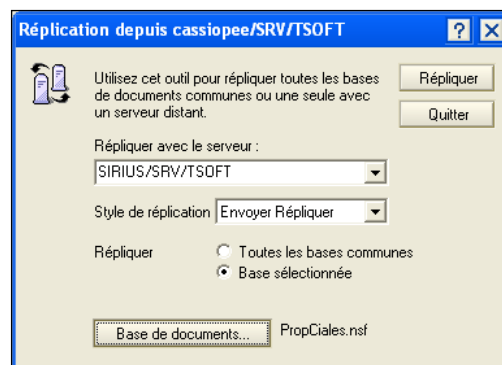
Réplication depuis cassiopee/SRV/TSOFT

Utilisez cet outil pour répliquer toutes les bases de documents communes ou une seule avec un serveur distant.

Répliquer

Quitter

Répliquer avec le serveur :

SIRIUS/SRV/TSOFT

Style de réplication Envoyer Répliquer

Répliquer

Toutes les bases communes

Base sélectionnée

Base de documents...

PropCiales.nsf